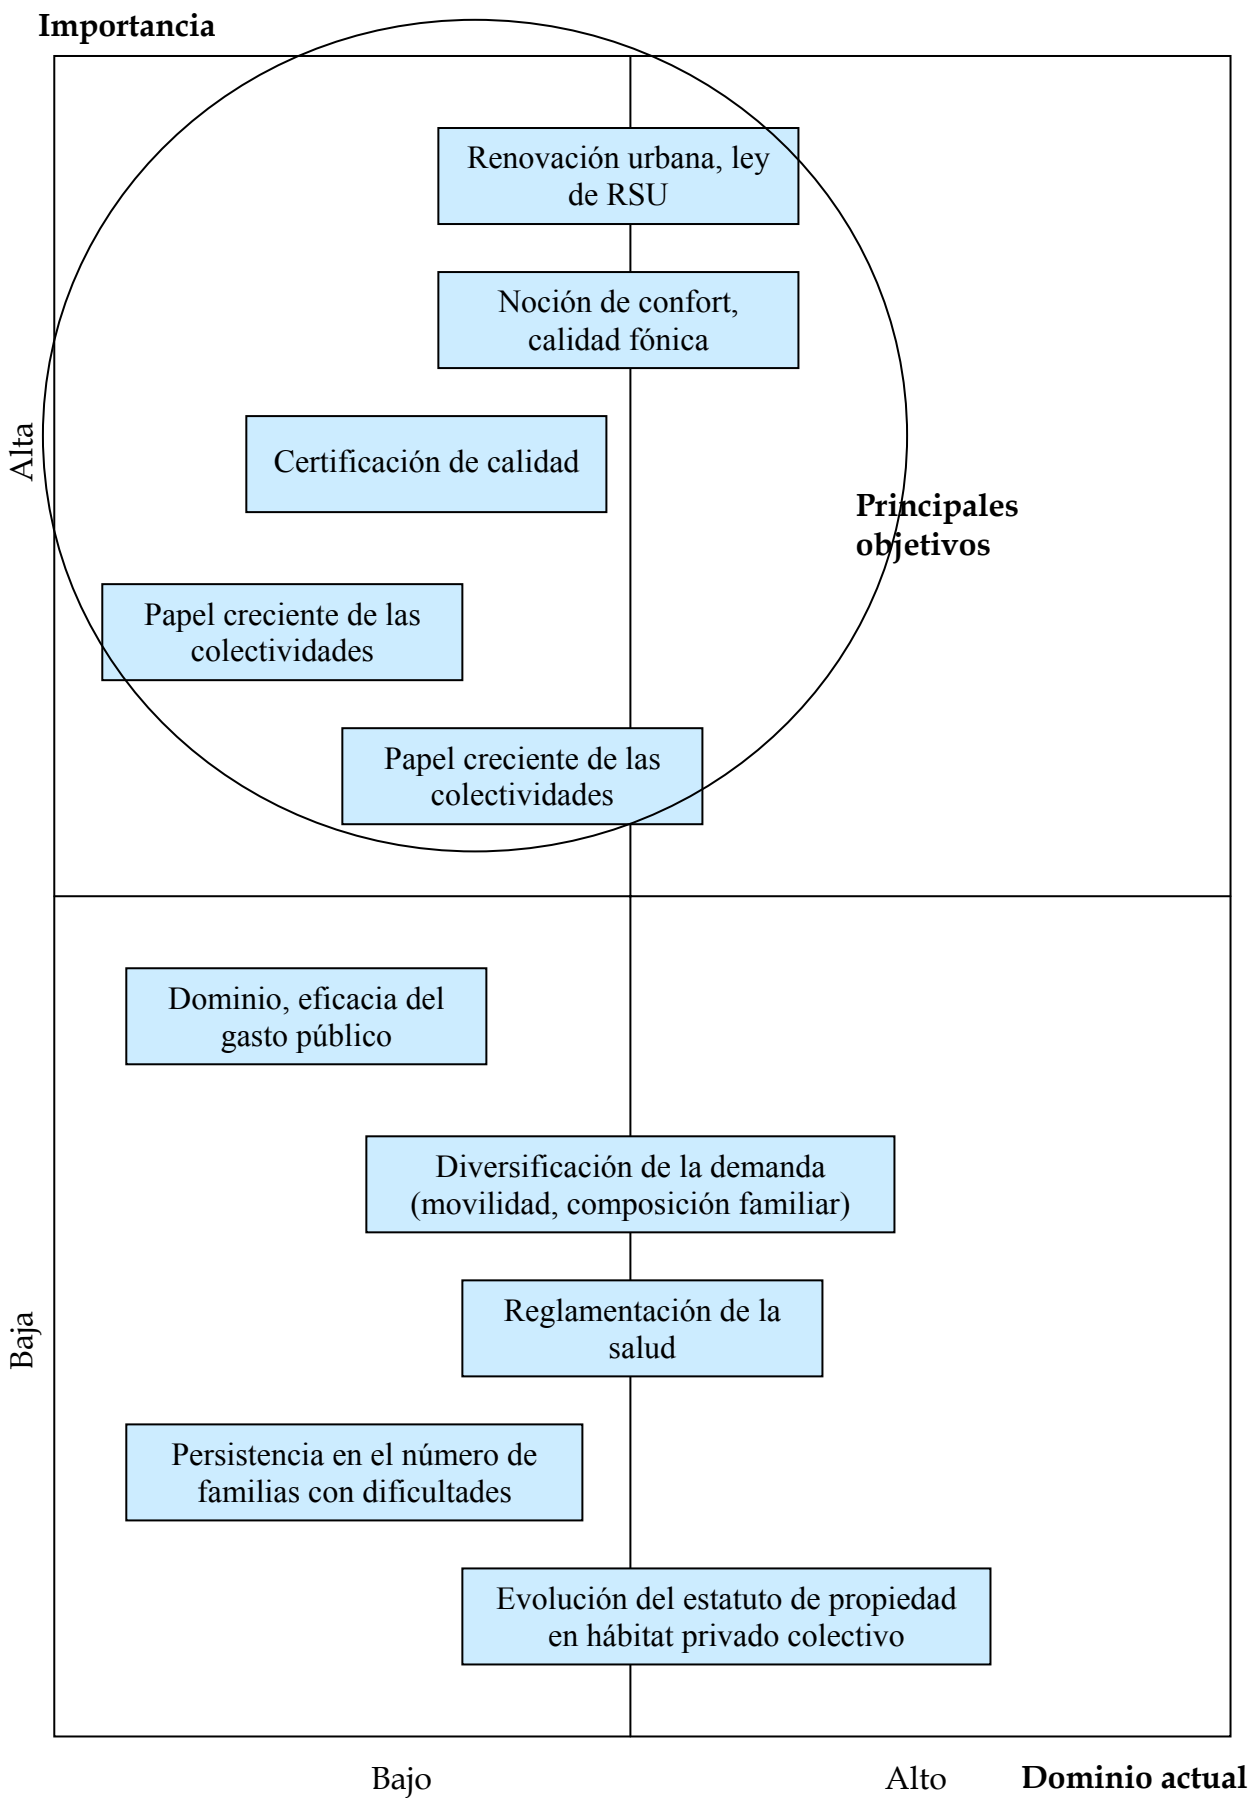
Importancia

Alta

Renovación urbana, ley de RSU

Noción de confort, calidad fónica

Certificación de calidad

Principales objetivos

Papel creciente de las colectividades

Papel creciente de las colectividades

Baja

Dominio, eficacia del gasto público

Diversificación de la demanda (movilidad, composición familiar)

Reglamentación de la salud

Persistencia en el número de familias con dificultades

Evolución del estatuto de propiedad en hábitat privado colectivo

Bajo

Alto

Dominio actual